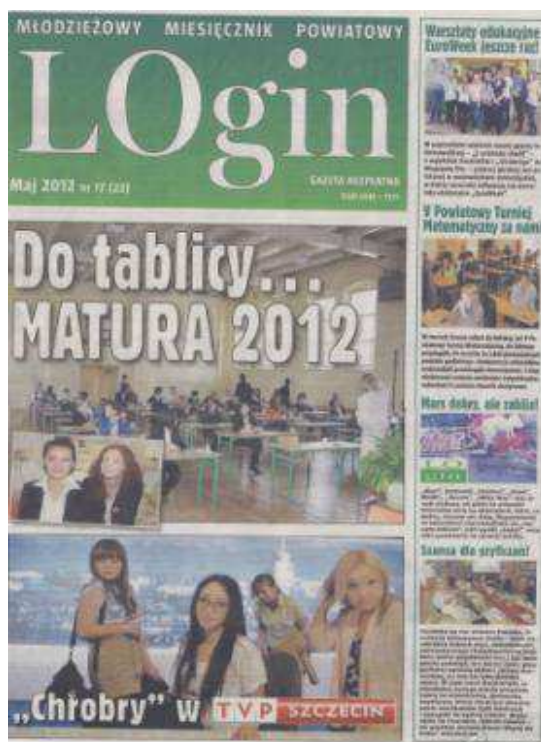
MŁODZIEŻOWY MIESIĘCZNIK POWIATOWY

LOgin

Maj 2012 nr 17 (23)

GAZETA BEZPŁATNA

Do tablicy... MATURA 2012

„Chrobry" w TVP SZCZECIN

Warsztaty edukacyjne EuroWeek jeszcze raz!

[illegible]

V Powiatowy Turniej Matematyczny za nami

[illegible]

Mars dobry, ale zabija!

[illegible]

Szansa dla przyszłości!

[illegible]